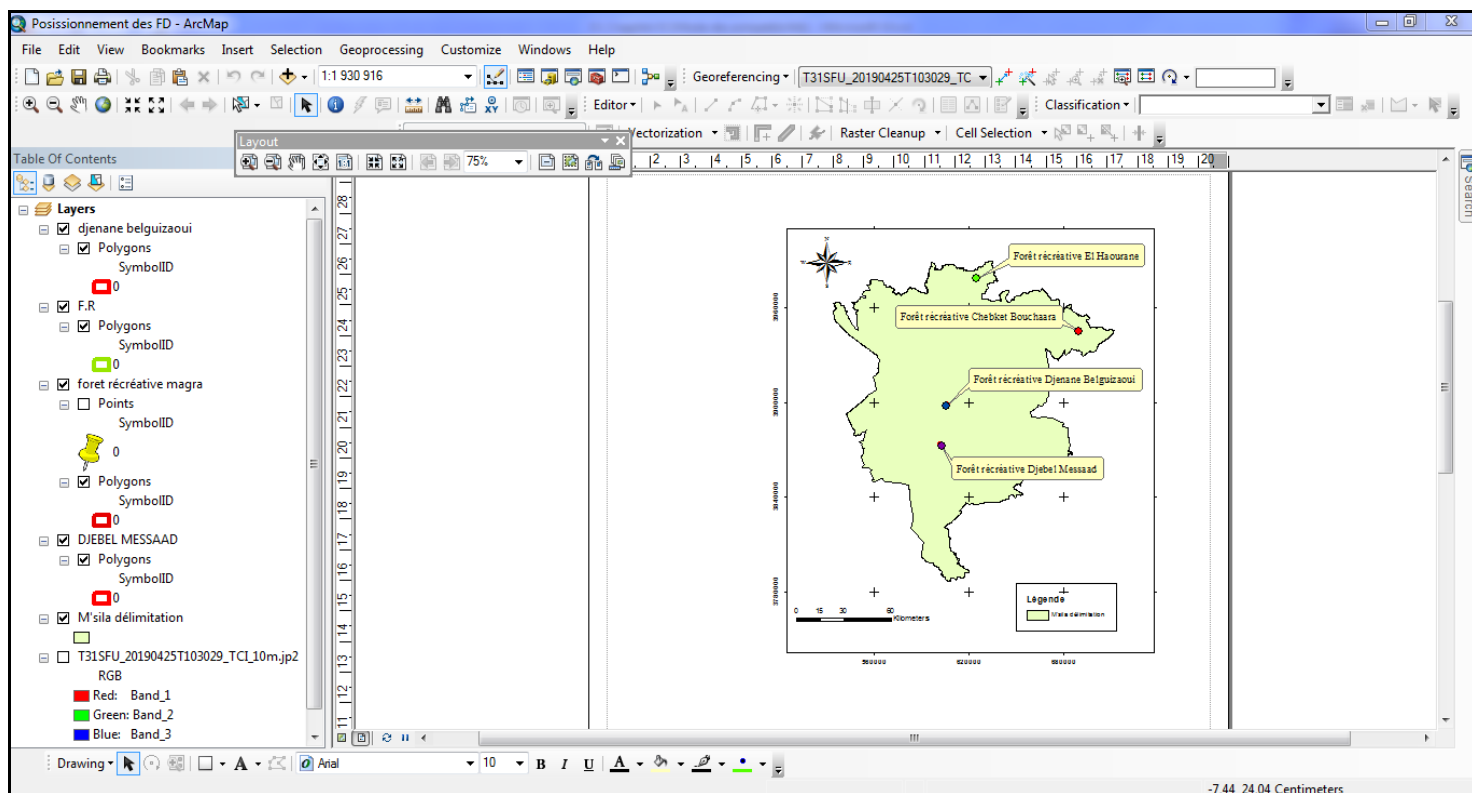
Posissionnement des FD - ArcMap

File Edit View Bookmarks Insert Selection Geoprocessing Customize Windows Help

1:1 930 916

Georeferencing ▾ T31SFU_20190425T103029_TC

Editor ▾

Classification ▾

Layout

75%

Vectorization ▾ Raster Cleanup ▾ Cell Selection ▾

Table Of Contents

Layers
djenane belguizaoui
Polygons
SymbolID
0
F.R
Polygons
SymbolID
0
foret récréative magra
Points
SymbolID
0
Polygons
SymbolID
0
DJEBEL MESSAAD
Polygons
SymbolID
0
M'sila délimitation
T31SFU_20190425T103029_TCI_10m.jp2
RGB
Red: Band_1
Green: Band_2
Blue: Band_3

Forêt récréative El Haourane
Forêt récréative Chebket Bouchaara
Forêt récréative Djenane Belguizaoui
Forêt récréative Djebel Messaad

Légende
M'sila délimitation

0 15 30 60 Kilometers

560000 620000 680000

Search

Drawing ▾ Arial 10 B I U A

-7.44 24.04 Centimeters